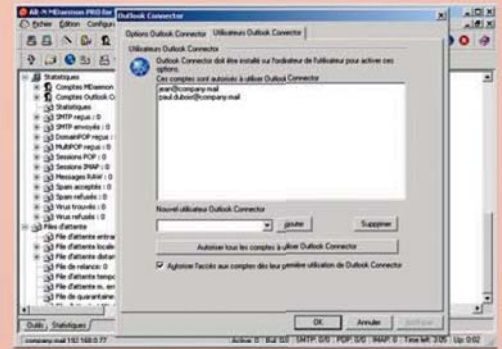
AR-X MDaemon PRO for
Fichier Édition Configu
Outlook Connector
Options Outlook Connector
Utilisateurs Outlook Connector
Utilisateurs Outlook Connector
Outlook Connector doit être installé sur l'ordinateur de l'utilisateur pour activer ces options.
Ces comptes sont autorisés à utiliser Outlook Connector
jean@company.mail
paul.dubois@company.mail
Statistiques
Comptes MDaemon
Comptes Outlook C
Statistiques
SMTP reçus : 0
SMTP envoyés : 0
DomainPOP reçus
MultiPOP reçus : 0
Sessions POP : 0
Sessions IMAP : 0
Messages RAW : 0
Spam acceptés : 0
Spam refusés : 0
Virus trouvés : 0
Virus refusés : 0
Files d'attente
File d'attente entra
File d'attente locale
File d'attente distan
File de relance: 0
File d'attente temp
File d'attente m. en
File de quarantaine
Nouvel utilisateur Outlook Connector
Ajouter
Supprimer
Autoriser tous les comptes à utiliser Outlook Connector
Autoriser l'accès aux comptes dès leur première utilisation de Outlook Connector
OK
Annuler
Appliquer
Outils
Statistiques
company.mail 192.168.0.77
Active: 0
Bal: 0/0
SMTP: 0/0
POP: 0/0
IMAP: 0
Time left: 3:05
Up: 0:02